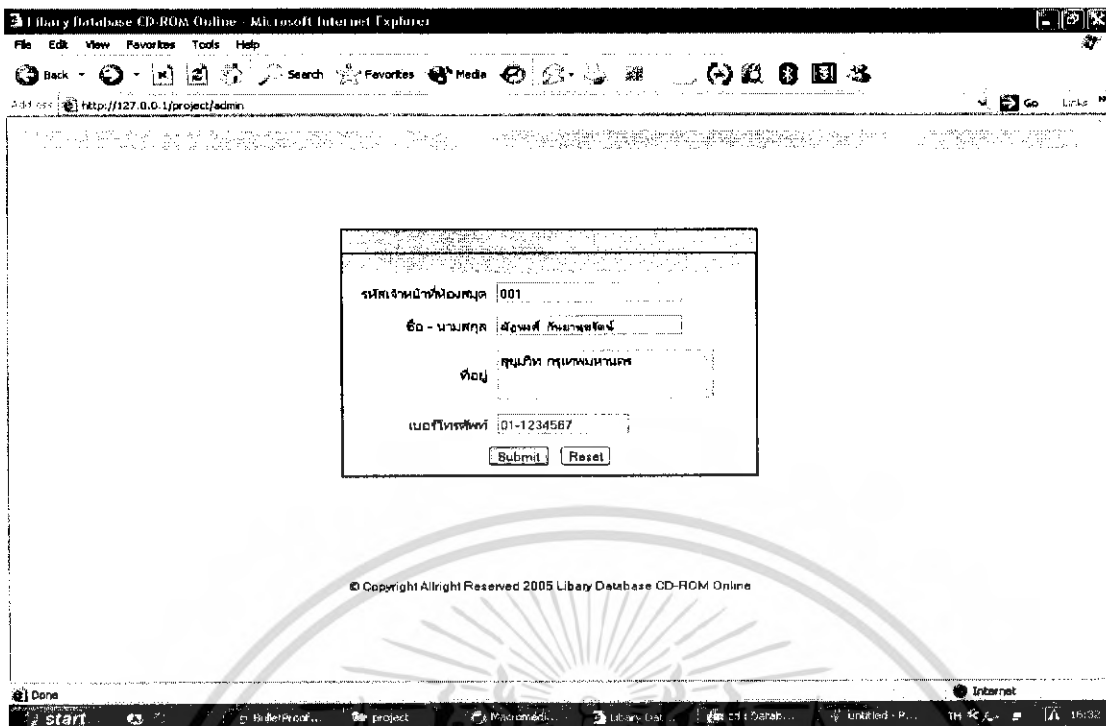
Libary Database CD-ROM Online - Microsoft Internet Explorer

File Edit View Favorites Tools Help

Back Search Favorites Media

Address http://127.0.0.1/project/admin

Go Links

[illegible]

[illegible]

รหัสเจ้าหน้าที่ห้องสมุด 001

ชื่อ - นามสกุล สัญพงศ์ ทินนาพฤทัยจ์

ที่อยู่ สุขุมวิท กรุงเทพมหานคร

เบอร์โทรศัพท์ 01-1234567

Submit Reset

© Copyright Allright Reserved 2005 Libary Database CD-ROM Online

Done

Internet

start

BulletProof...

project

Macromedi...

Libary Dat...

cd Datab...

Untitled - P...

TH

16:32